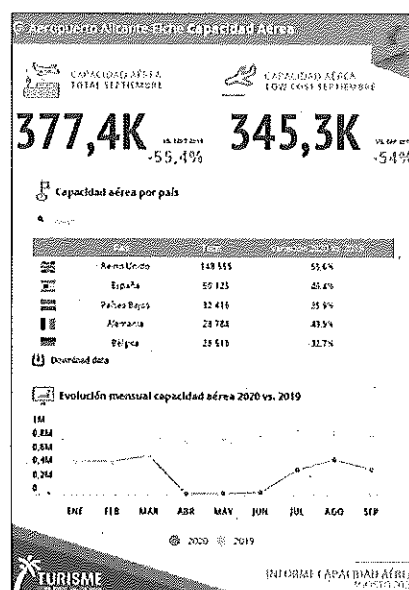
Aeropuerto Alicante-Elche Capacidad Aérea

CAPACIDAD AÉREA TOTAL SEPTIEMBRE

CAPACIDAD AÉREA LOW COST SEPTIEMBRE

377,4K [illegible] -55,4%

345,3K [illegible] -54%

Capacidad aérea por país

| País | Total | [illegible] |
|---|---|---|
| Reino Unido | 148.555 | 53,6% |
| España | 59.123 | 45,4% |
| Países Bajos | 32.416 | 35,9% |
| Alemania | 28.784 | 43,5% |
| Bélgica | 25.510 | -32,7% |

Download data

Evolución mensual capacidad aérea 2020 vs. 2019

1M
0,8M
0,6M
0,4M
0,2M
0

ENE FEB MAR ABR MAY JUN JUL AGO SEP

2020 2019

TURISME

INFORME CAPACIDAD AÉREA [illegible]